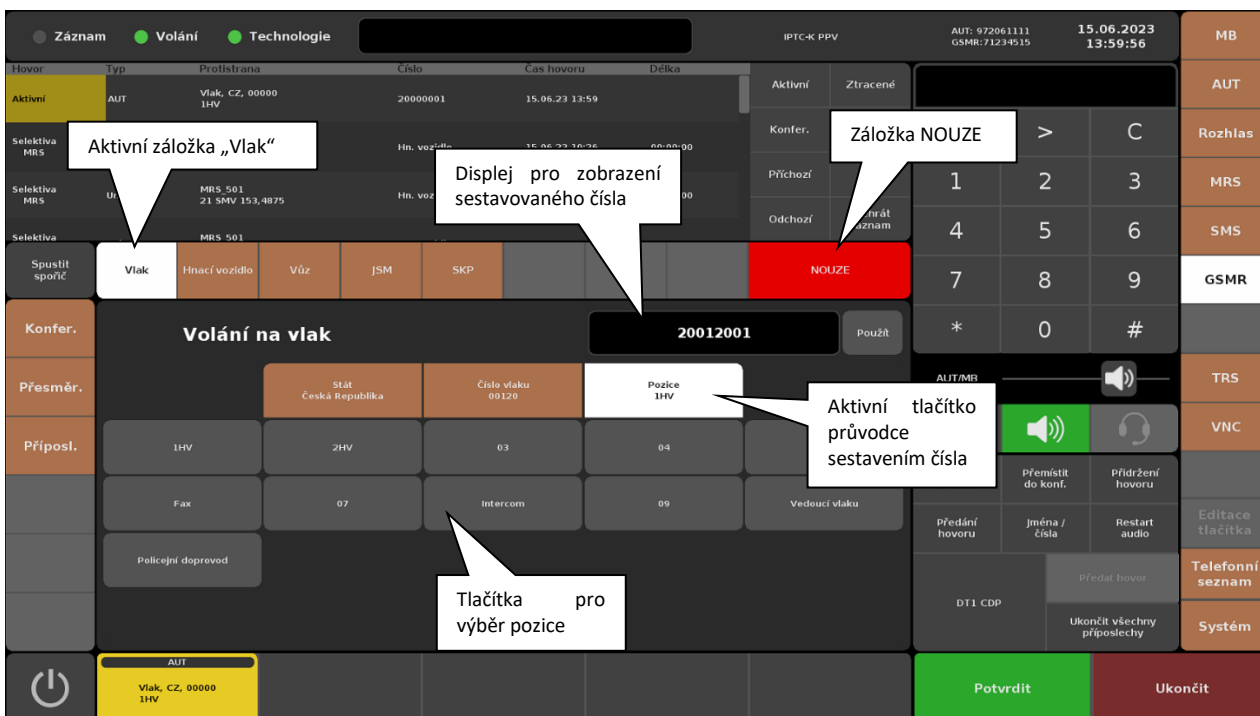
Záznam Volání Technologie

IPTC-K PPV

AUT: 972061111
GSMR:71234515

15.06.2023
13:59:56

MB

| Hovor | Typ | Protistrana | Číslo | Čas hovoru | Délka |
|---|---|---|---|---|---|
| Aktivní | AUT | Vlak, CZ, 00000 1HV | 20000001 | 15.06.23 13:59 | |
| Selektiva MRS | | | Hn. vozidlo | 15.06.23 10:26 | 00:00:00 |
| Selektiva MRS | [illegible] | MRS_501 21 SMV 153,4875 | Hn. voz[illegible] | | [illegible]00 |
| Selektiva | | MRS_501 | | | |

Aktivní
Ztracené
Konfer.
Příchozí
Odchozí
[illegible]nrát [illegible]áznam

AUT
Rozhlas
MRS
SMS
GSMR
TRS
VNC
Editace tlačítka
Telefonní seznam
Systém

Aktivní záložka „Vlak“

Záložka NOUZE

Displej pro zobrazení sestavovaného čísla

> C
1 2 3
4 5 6
7 8 9
* 0 #

Spustit spořič
Vlak
Hnací vozidlo
Vůz
JSM
SKP
NOUZE

Konfer.
Přesměr.
Příposl.

Volání na vlak

20012001
Použít

Stát
Česká Republika

Číslo vlaku
00120

Pozice
1HV

Aktivní tlačítko průvodce sestavením čísla

AUT/MB

1HV
2HV
03
04
Fax
07
Intercom
09
Vedoucí vlaku
Policejní doprovod

Přemístit do konf.
Přidržení hovoru
Předání hovoru
Jména / čísla
Restart audio
DT1 CDP
Předat hovor
Ukončit všechny příposlechy

Tlačítka pro výběr pozice

AUT
Vlak, CZ, 00000
1HV

Potvrdit
Ukončit